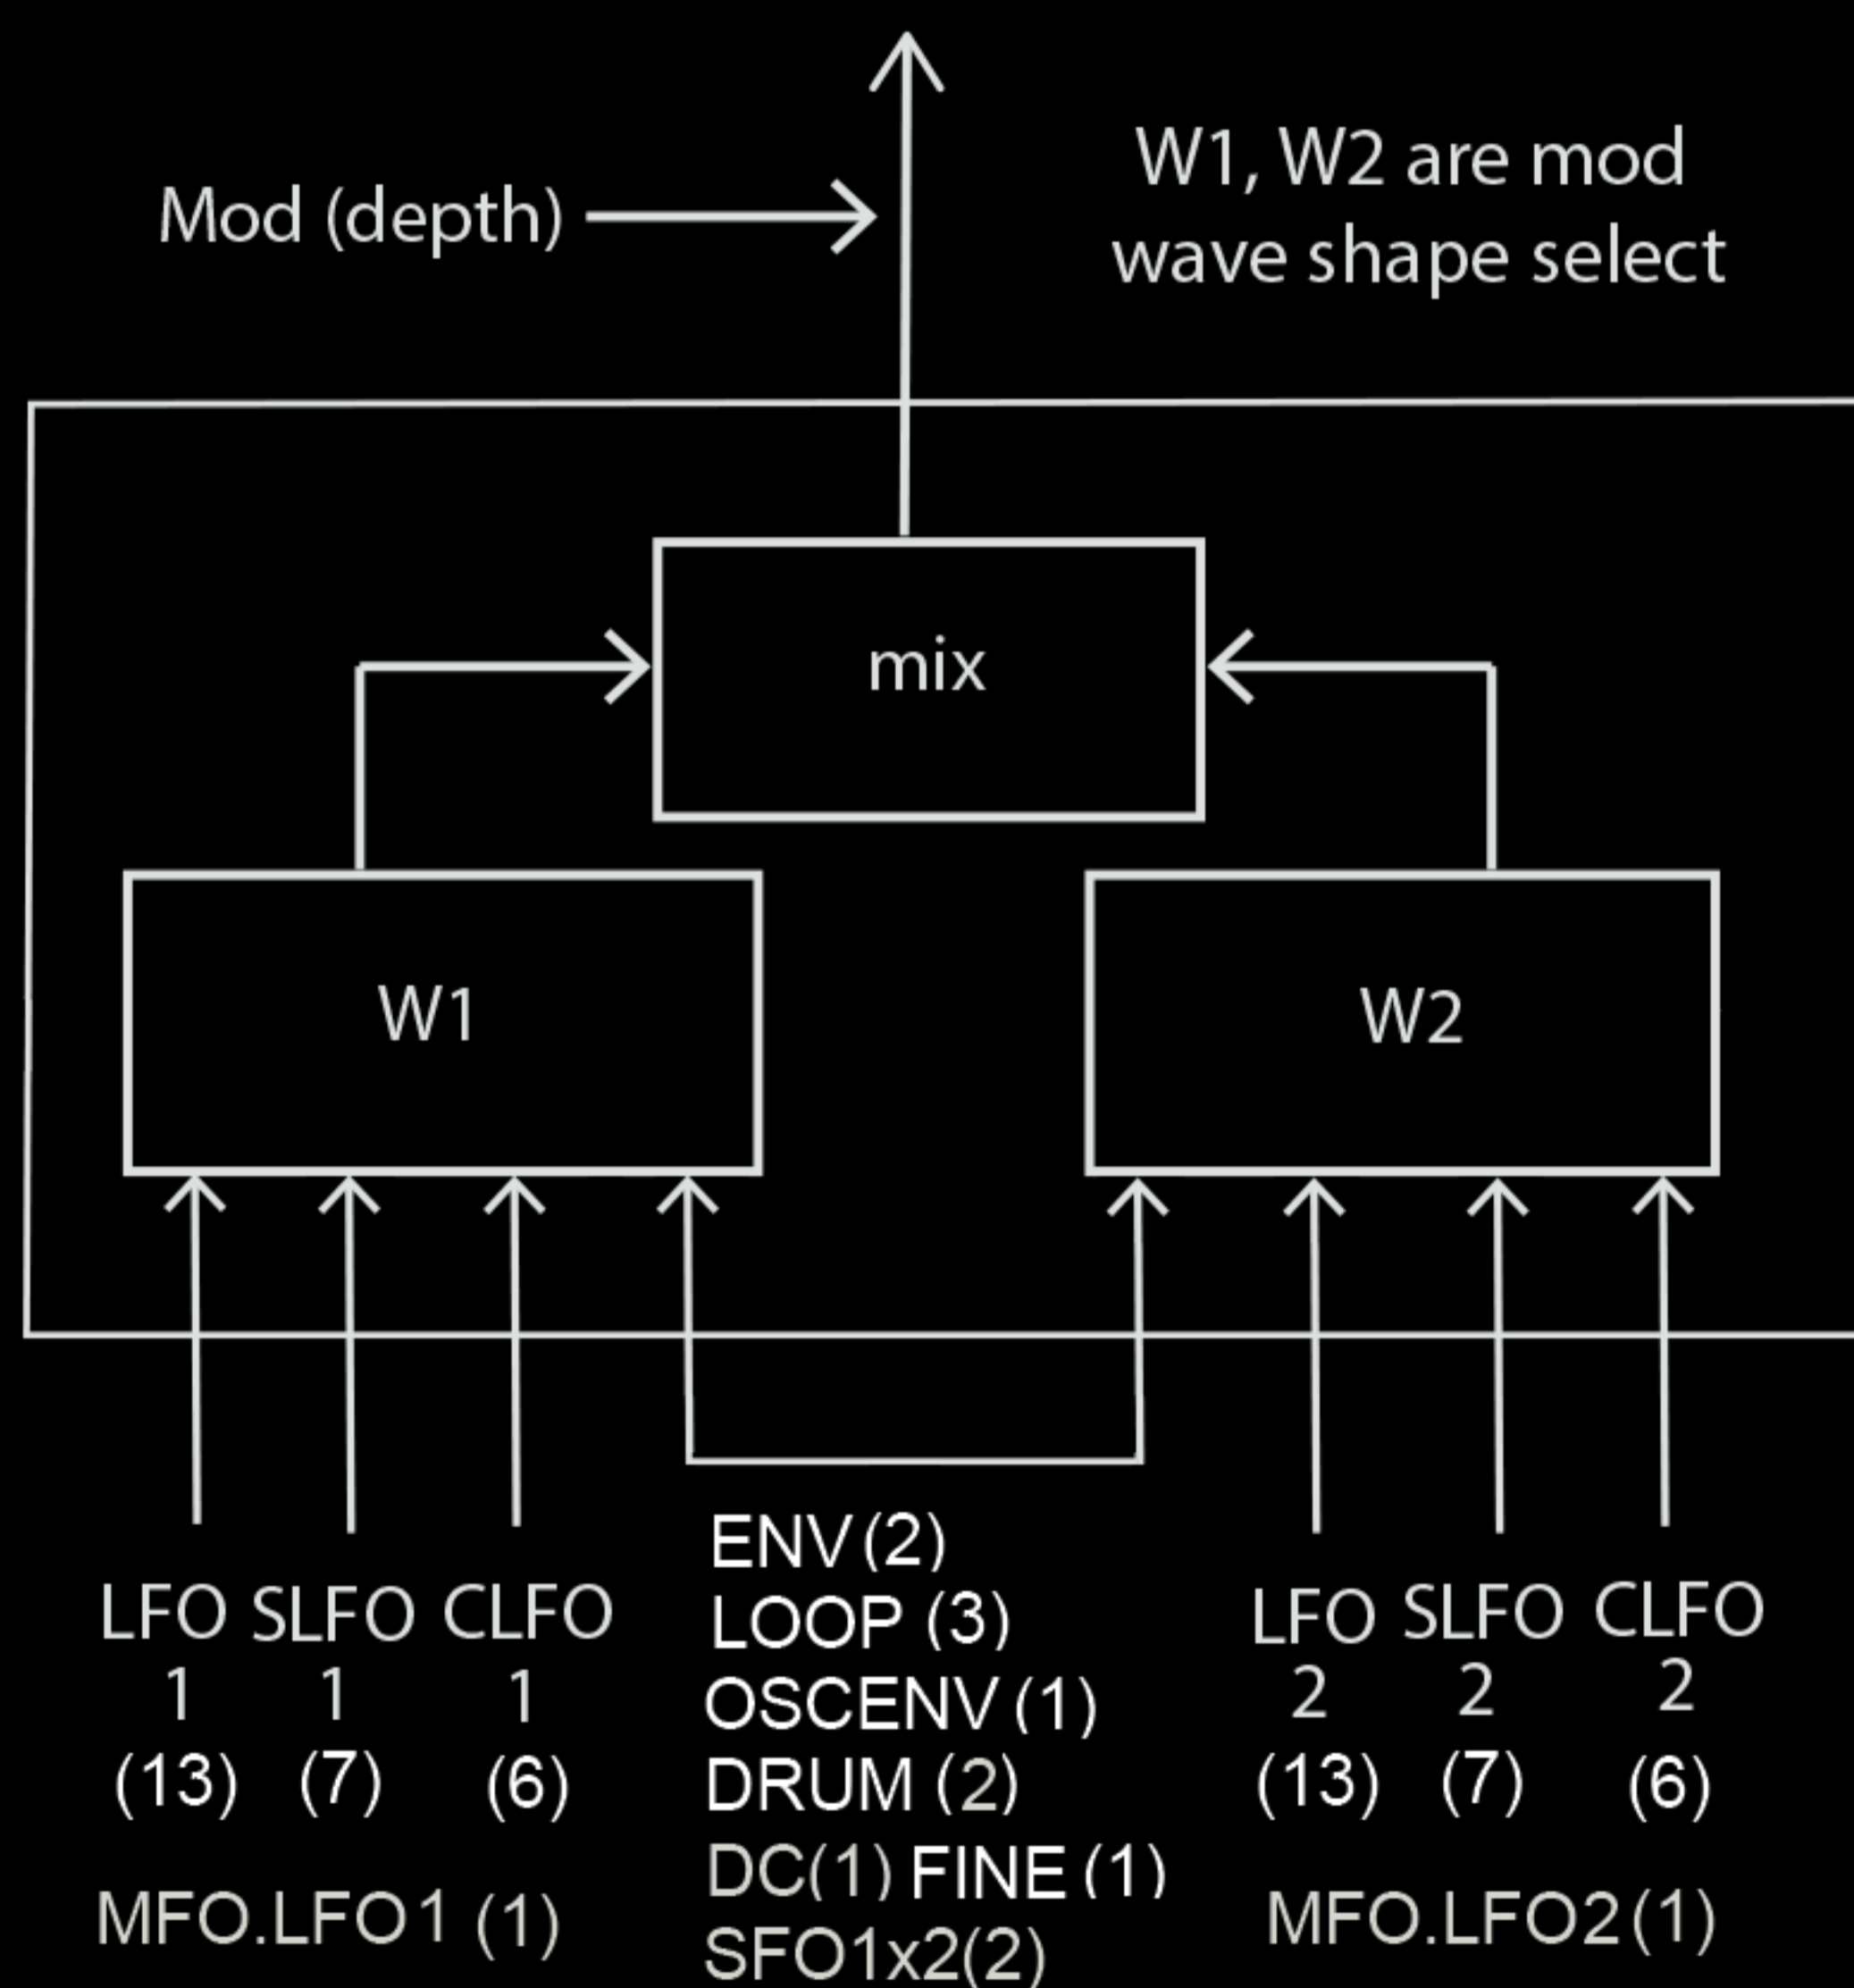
Mod (depth)

W1, W2 are mod wave shape select

mix

W1

W2

LFO 1 (13)

SLFO 1 (7)

CLFO 1 (6)

MFO.LFO1 (1)

ENV (2)
LOOP (3)
OSCENV (1)
DRUM (2)
DC(1) FINE (1)
SFO1x2(2)

LFO 2 (13)

SLFO 2 (7)

CLFO 2 (6)

MFO.LFO2 (1)